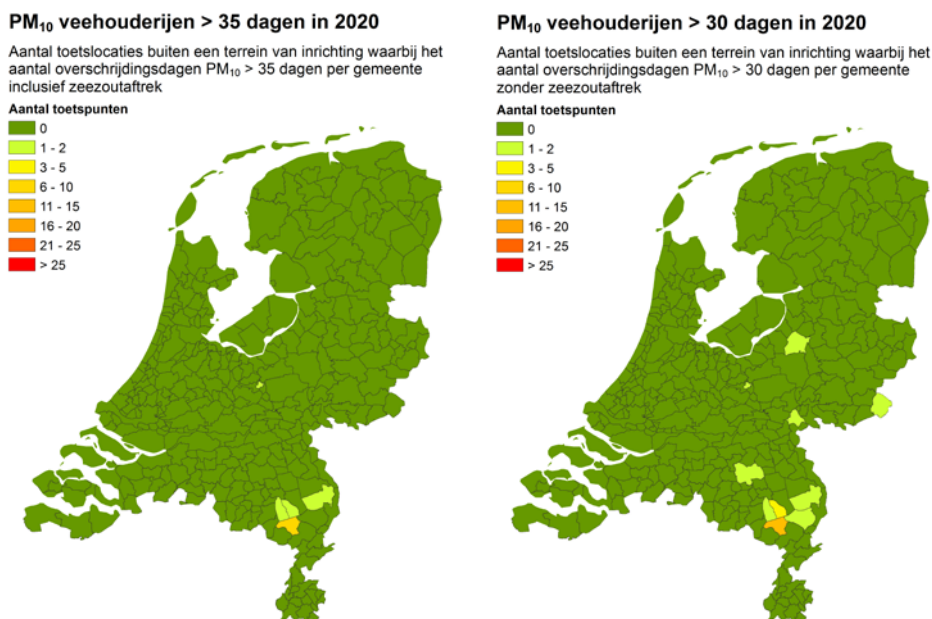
$PM_{10}$ veehouderijen > 35 dagen in 2020

Aantal toetslocaties buiten een terrein van inrichting waarbij het aantal overschrijdingsdagen $PM_{10}$ > 35 dagen per gemeente inclusief zeezoutaftrek

Aantal toetspunten
0
1 - 2
3 - 5
6 - 10
11 - 15
16 - 20
21 - 25
> 25

$PM_{10}$ veehouderijen > 30 dagen in 2020

Aantal toetslocaties buiten een terrein van inrichting waarbij het aantal overschrijdingsdagen $PM_{10}$ > 30 dagen per gemeente zonder zeezoutaftrek

Aantal toetspunten
0
1 - 2
3 - 5
6 - 10
11 - 15
16 - 20
21 - 25
> 25